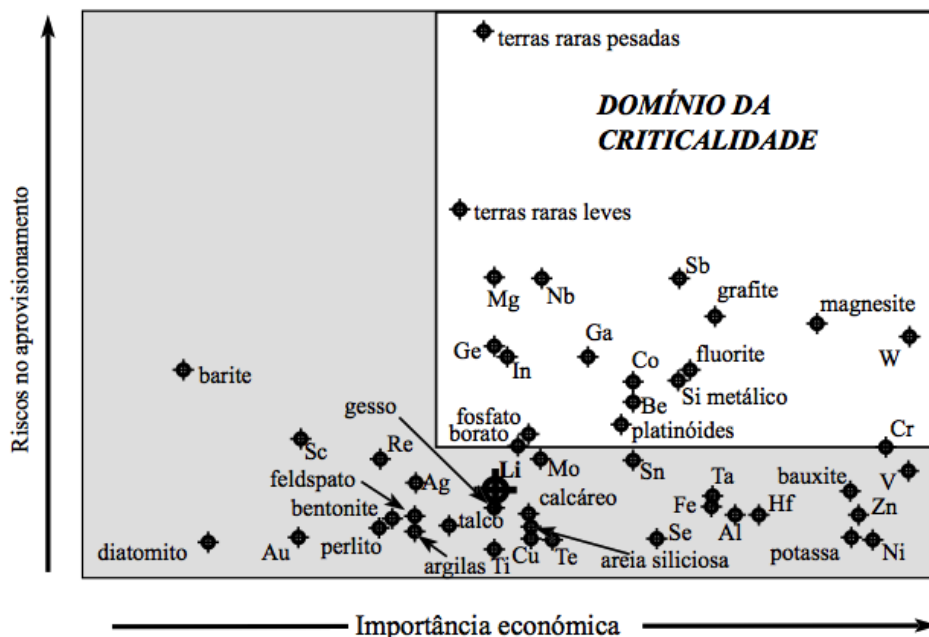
Riscos no aprovisionamento

terras raras pesadas

DOMÍNIO DA CRITICALIDADE

terras raras leves

Sb
Mg
Nb
grafite
magnesite
Ga
Ge
In
fluorite
Co
W
barite
Si metálico
Be
gesso
fosfato
borato
platinóides
Cr
Sc
Re
Li
Mo
Sn
Ta
bauxite
V
feldspato
Ag
calcáreo
Fe
Hf
Zn
bentonite
Al
talco
Se
perlito
diatomito
Au
argilas
Ti
Cu
Te
areia siliciosa
potassa
Ni

Importância económica